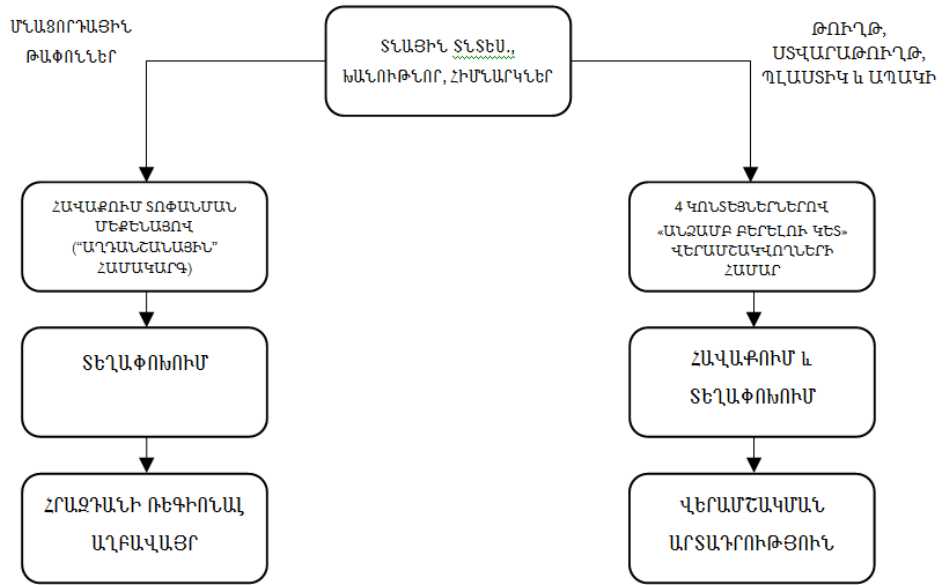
ՄՆԱՑՈՐԴԱՅԻՆ ԹԱՓՈՆՆԵՐ

ՏՆԱՅԻՆ ՏՆՏԵՍ., ԽԱՆՈՒԹՆԵՐ, ՀԻՄՆԱՐԿՆԵՐ

ԹՂԹԵՐ, ՍՏՎԱՐԱԹՂԹԵՐ, ՊԼԱՍՏԻԿ և ԱՊԱԿԻ

ՀԱՎԱՔՈՒՄ ՏՈՓԱՆՄԱՆ ՄԵՔԵՆԱՅՈՎ ("ԱՂԲԱՆՇԱՆԱՅԻՆ" ՀԱՄԱԿԱՐԳ)

ՏԵՂԱՓՈԽՈՒՄ

ՀՐԱԶԴԱՆԻ ՌԵԳԻՈՆԱԼ ԱՂԲԱՎԱՅՐ

4 ԿՈՆՏԵՅՆԵՐՆԵՐՈՎ «ԱՆՁԱՄԲ ԲԵՐԵԼՈՒ ԿԵՏ» ՎԵՐԱՄՇԱԿՎՈՂՆԵՐԻ ՀԱՄԱՐ

ՀԱՎԱՔՈՒՄ և ՏԵՂԱՓՈԽՈՒՄ

ՎԵՐԱՄՇԱԿՄԱՆ ԱՐՏԱԴՐՈՒԹՅՈՒՆ